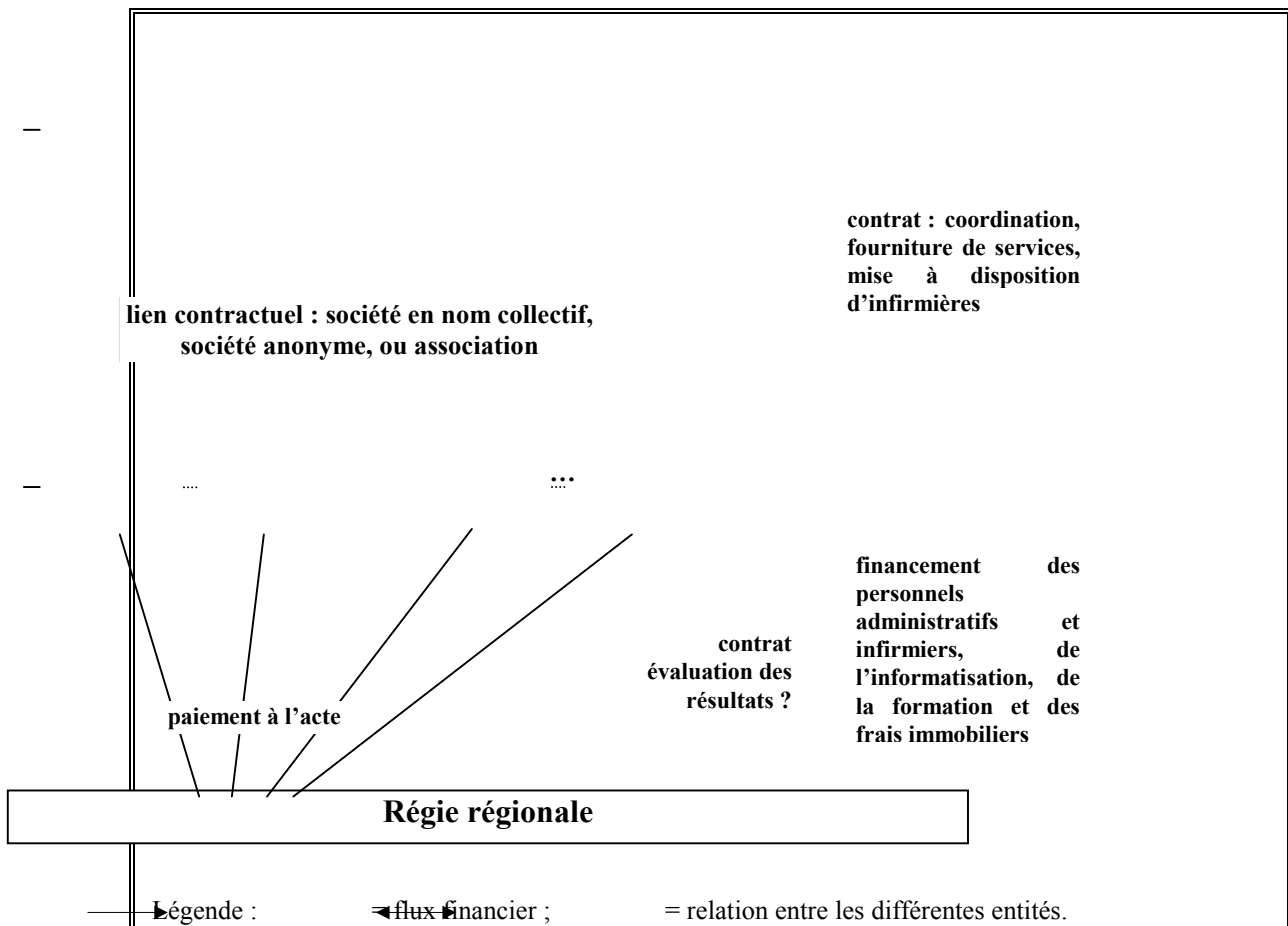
contrat : coordination, fourniture de services, mise à disposition d'infirmières

lien contractuel : société en nom collectif, société anonyme, ou association

....

...

financement des personnels administratifs et infirmiers, de l'informatisation, de la formation et des frais immobiliers

contrat évaluation des résultats ?

paiement à l'acte

Régie régionale

Légende : = flux financier ; = relation entre les différentes entités.